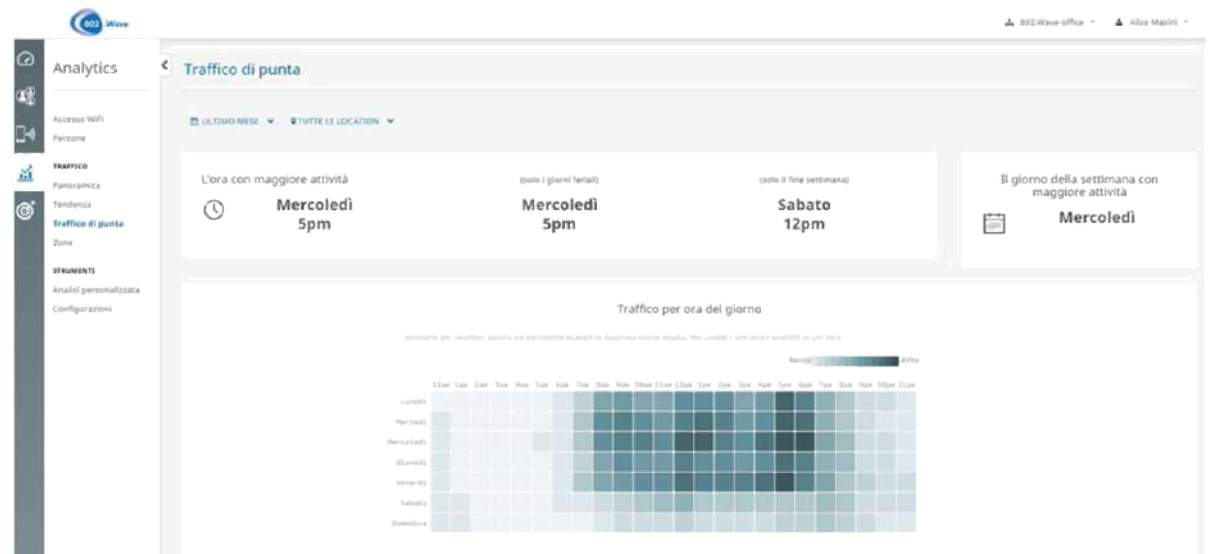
802 Wave

802.Wave-office ▾ Alice Masini ▾

Analytics

Accesso WiFi
Persone

TRAFFICO
Panoramica
Tendenza
Traffico di punta
Zone

STRUMENTI
Analisi personalizzata
Configurazioni

Traffico di punta

ULTIMO MESE ▾ TUTTE LE LOCATION ▾

L'ora con maggiore attività
Mercoledì
5pm

(solo i giorni feriali)
Mercoledì
5pm

(solo il fine settimana)
Sabato
12pm

Il giorno della settimana con maggiore attività
Mercoledì

Traffico per ora del giorno

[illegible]

Bassa Alta

12am 1am 2am 3am 4am 5am 6am 7am 8am 9am 10am 11am 12pm 1pm 2pm 3pm 4pm 5pm 6pm 7pm 8pm 9pm 10pm 11pm

Lunedì
Martedì
Mercoledì
Giovedì
Venerdì
Sabato
Domenica